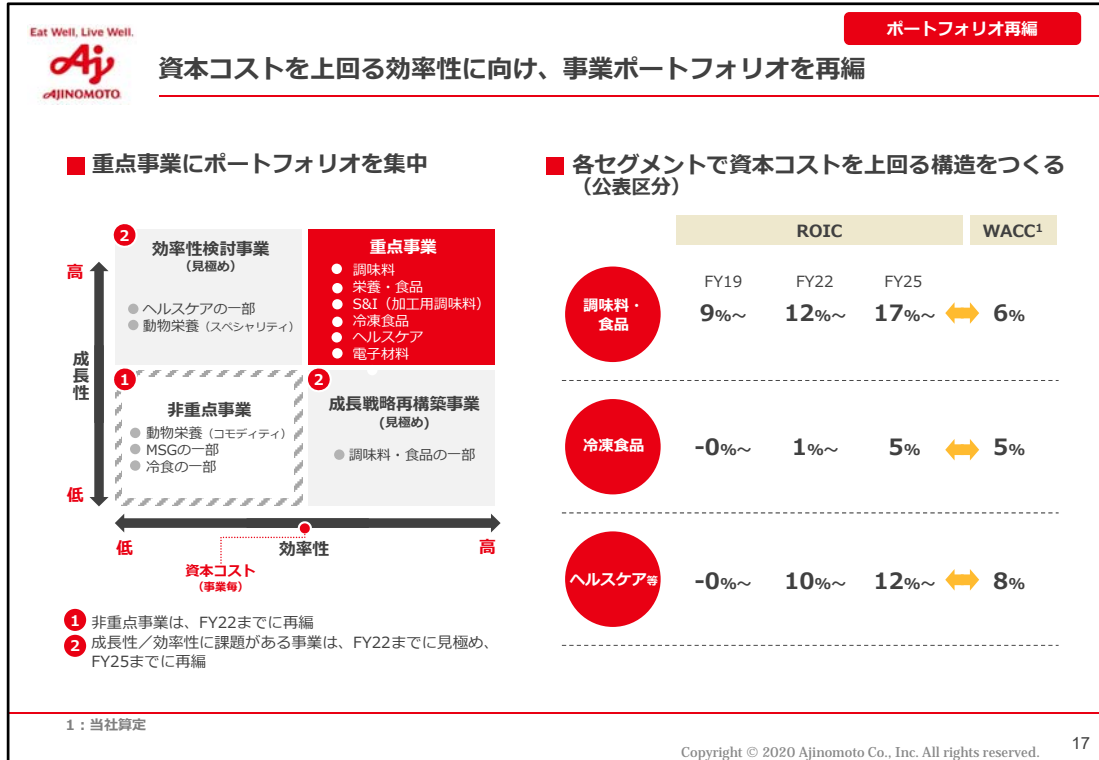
Eat Well, Live Well.
AJINOMOTO

ポートフォリオ再編

資本コストを上回る効率性に向け、事業ポートフォリオを再編

■ 重点事業にポートフォリオを集中

2 効率性検討事業
(見極め)
● ヘルスケアの一部
● 動物栄養（スペシャリティ）

重点事業
● 調味料
● 栄養・食品
● S&I（加工用調味料）
● 冷凍食品
● ヘルスケア
● 電子材料

1 非重点事業
● 動物栄養（コモディティ）
● MSGの一部
● 冷食の一部

2 成長戦略再構築事業
(見極め)
● 調味料・食品の一部

高
成長性
低

低
効率性
高

資本コスト
(事業毎)

1 非重点事業は、FY22までに再編
2 成長性／効率性に課題がある事業は、FY22までに見極め、FY25までに再編

■ 各セグメントで資本コストを上回る構造をつくる
（公表区分）

| | ROIC | | | WACC$^1$ |
|---|---|---|---|---|
| | FY19 | FY22 | FY25 | |
| 調味料・食品 | 9%〜 | 12%〜 | 17%〜 | 6% |
| 冷凍食品 | -0%〜 | 1%〜 | 5% | 5% |
| ヘルスケア等 | -0%〜 | 10%〜 | 12%〜 | 8% |

1：当社算定

Copyright © 2020 Ajinomoto Co., Inc. All rights reserved.

17